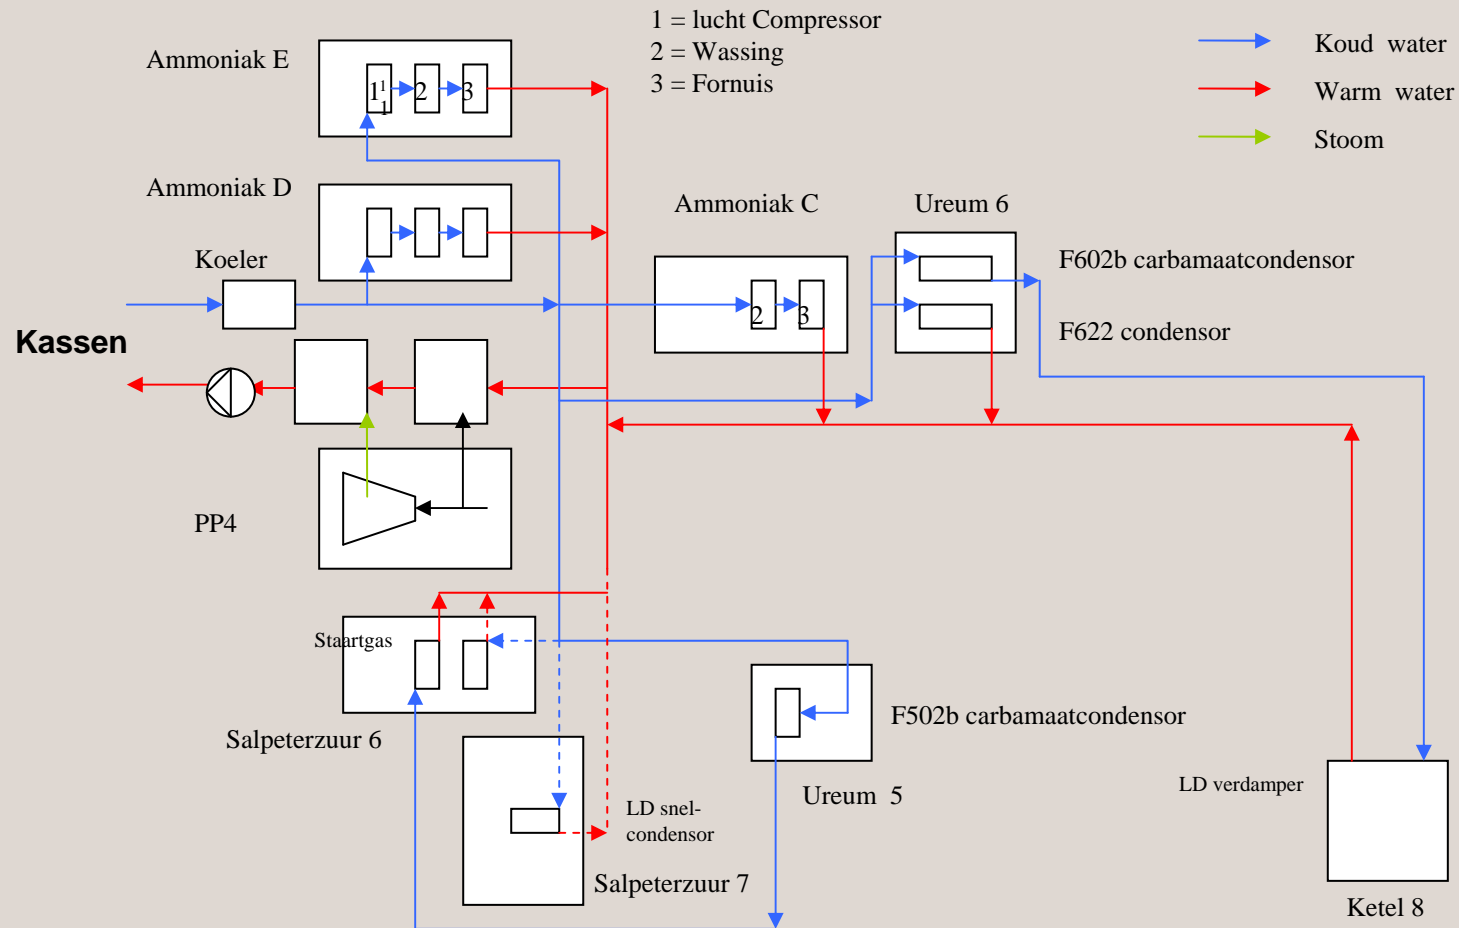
1 = lucht Compressor
2 = Wassing
3 = Fornuis

Koud water
Warm water
Stoom

Ammoniak E
1
2
3

Ammoniak D

Koeler

Ammoniak C
2
3

Ureum 6

F602b carbamaatcondensor

F622 condensor

Kassen

PP4

Staartgas

Salpeterzuur 6

F502b carbamaatcondensor

Ureum 5

LD verdamper

LD snel-
condensor

Salpeterzuur 7

Ketel 8